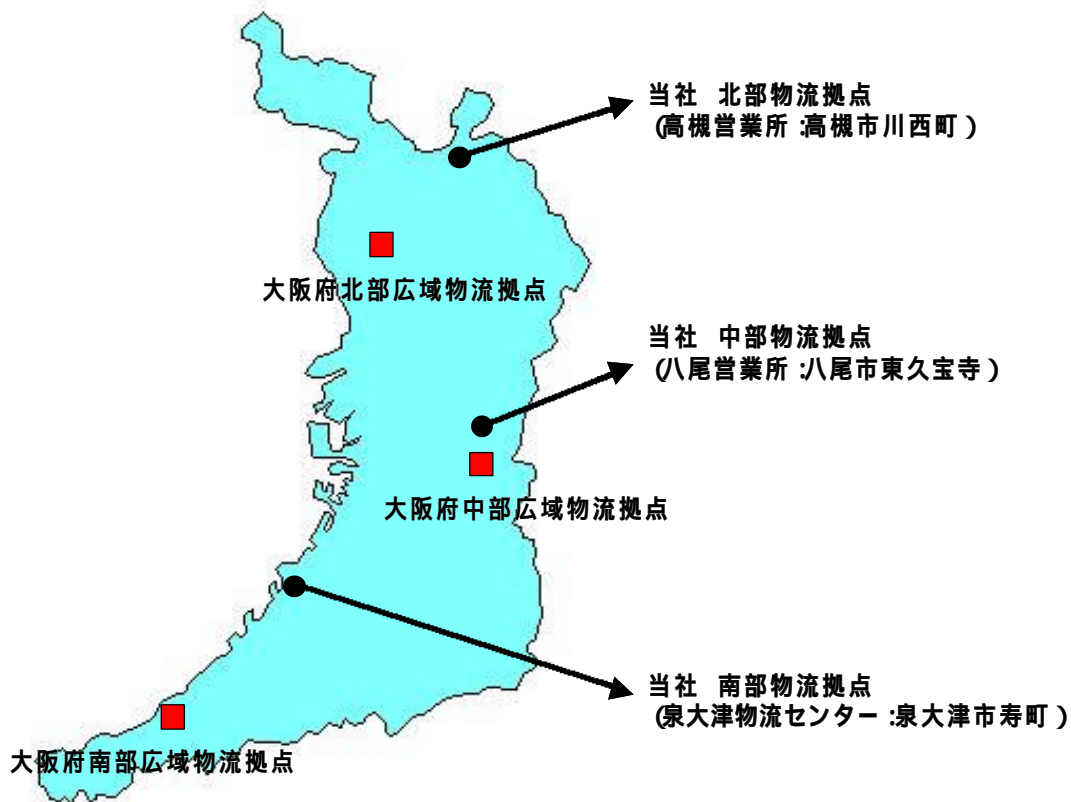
当社　北部物流拠点
(高槻営業所 :高槻市川西町)

大阪府北部広域物流拠点

当社　中部物流拠点
(八尾営業所 :八尾市東久宝寺)

大阪府中部広域物流拠点

当社　南部物流拠点
(泉大津物流センター :泉大津市寿町)

大阪府南部広域物流拠点